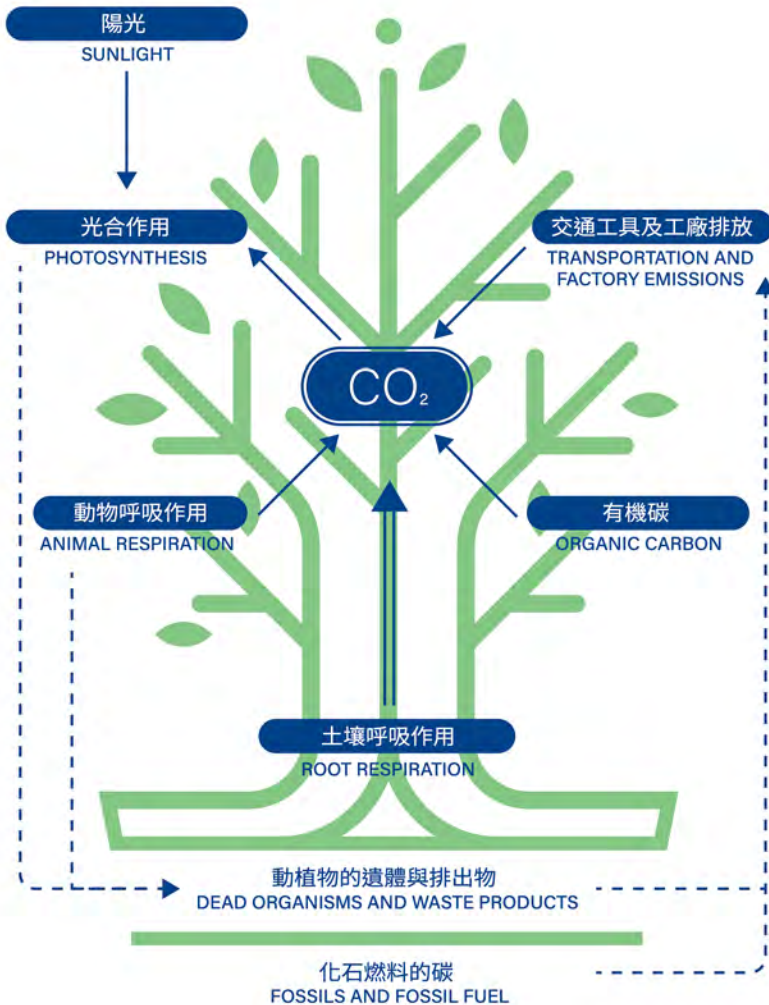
陽光
SUNLIGHT

光合作用
PHOTOSYNTHESIS

交通工具及工廠排放
TRANSPORTATION AND FACTORY EMISSIONS

$CO_2$

動物呼吸作用
ANIMAL RESPIRATION

有機碳
ORGANIC CARBON

土壤呼吸作用
ROOT RESPIRATION

動植物的遺體與排出物
DEAD ORGANISMS AND WASTE PRODUCTS

化石燃料的碳
FOSSILS AND FOSSIL FUEL